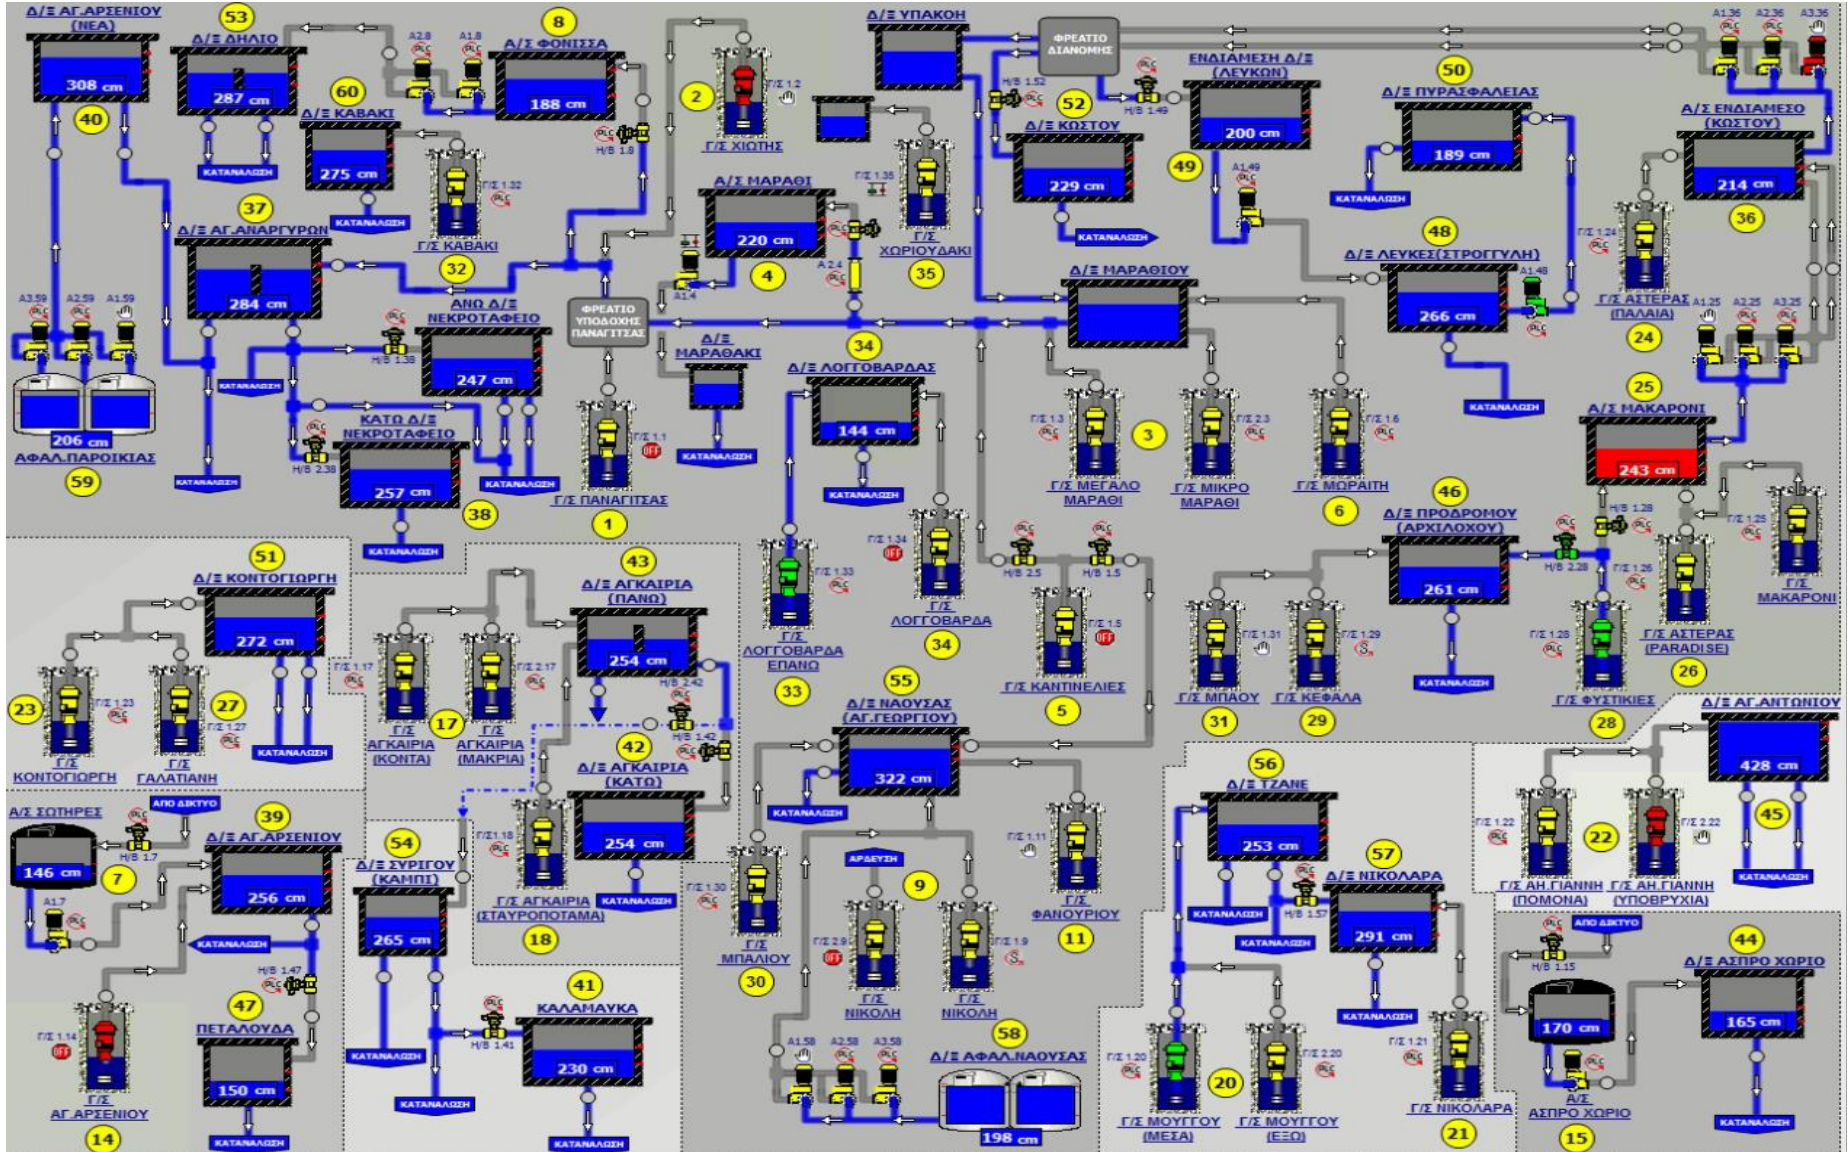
Δ/Ξ ΑΓ.ΑΡΣΕΝΙΟΥ (ΝΕΑ)
308 cm
40
53
Δ/Ξ ΔΗΛΙΟ
287 cm
ΚΑΤΑΝΑΛΩΣΗ
A2.8 A1.8
8
Δ/Ξ ΦΟΝΙΣΣΑ
188 cm
H/B 1.8
2
Γ/Σ 1.2
Γ/Σ ΧΙΩΤΗΣ
60
Δ/Ξ ΚΑΒΑΚΙ
275 cm
ΚΑΤΑΝΑΛΩΣΗ
Γ/Σ 1.32
Γ/Σ ΚΑΒΑΚΙ
37
Δ/Ξ ΑΓ.ΑΝΑΡΓΥΡΩΝ
284 cm
32
Δ/Ξ ΜΑΡΑΘΙ
220 cm
4
A1.4
A2.4
Γ/Σ 1.35
Γ/Σ ΧΩΡΙΟΥΔΑΚΙ
35
Δ/Ξ ΥΠΑΚΟΗ
ΦΡΕΑΤΙΟ ΔΙΑΝΟΜΗΣ
H/B 1.52
52
H/B 1.49
Δ/Ξ ΚΩΣΤΟΥ
229 cm
ΚΑΤΑΝΑΛΩΣΗ
ΕΝΔΙΑΜΕΣΗ Δ/Ξ (ΛΕΥΚΩΝ)
200 cm
49
A1.49
50
Δ/Ξ ΠΥΡΑΣΦΑΛΕΙΑΣ
189 cm
ΚΑΤΑΝΑΛΩΣΗ
A1.36 A2.36 A3.36
Δ/Ξ ΕΝΔΙΑΜΕΣΟ (ΚΩΣΤΟΥ)
214 cm
36
48
Δ/Ξ ΛΕΥΚΕΣ(ΣΤΡΟΓΓΥΛΗ)
A1.48
266 cm
ΚΑΤΑΝΑΛΩΣΗ
Γ/Σ 1.24
Γ/Σ ΑΣΤΕΡΑΣ (ΠΑΛΙΑ)
24
A1.25 A2.25 A3.25
Δ/Ξ ΜΑΡΑΘΙΟΥ
A3.59 A2.59 A1.59
206 cm
ΑΦΑΛ.ΠΑΡΟΙΚΙΑΣ
59
ΚΑΤΑΝΑΛΩΣΗ
H/B 1.38
ΑΝΩ Δ/Ξ ΝΕΚΡΟΤΑΦΕΙΟ
247 cm
ΚΑΤΩ Δ/Ξ ΝΕΚΡΟΤΑΦΕΙΟ
H/B 2.38
257 cm
ΚΑΤΑΝΑΛΩΣΗ
38
ΦΡΕΑΤΙΟ ΥΠΟΔΟΧΗΣ ΠΑΝΑΓΙΤΣΑΣ
Γ/Σ 1.1
Γ/Σ ΠΑΝΑΓΙΤΣΑΣ
1
Δ/Ξ ΜΑΡΑΘΑΚΙ
ΚΑΤΑΝΑΛΩΣΗ
34
Δ/Ξ ΛΟΓΓΟΒΑΡΔΑΣ
144 cm
ΚΑΤΑΝΑΛΩΣΗ
Γ/Σ 1.3
3
Γ/Σ ΜΕΓΑΛΟ ΜΑΡΑΘΙ
Γ/Σ 2.3
Γ/Σ ΜΙΚΡΟ ΜΑΡΑΘΙ
Γ/Σ 1.6
Γ/Σ ΜΟΡΑΙΤΗ
6
25
Δ/Ξ ΜΑΚΑΡΟΝΙ
243 cm
46
Δ/Ξ ΠΡΟΔΡΟΜΟΥ (ΑΡΧΙΛΟΧΟΥ)
261 cm
ΚΑΤΑΝΑΛΩΣΗ
H/B 2.28
H/B 1.28
Γ/Σ 1.26
Γ/Σ 1.25
Γ/Σ ΜΑΚΑΡΟΝΙ
Γ/Σ ΑΣΤΕΡΑΣ (PARADISE)
26
Γ/Σ 1.28
Γ/Σ ΦΥΣΤΙΚΙΕΣ
28
51
Δ/Ξ ΚΟΝΤΟΓΙΩΡΓΗ
272 cm
ΚΑΤΑΝΑΛΩΣΗ
Γ/Σ 1.23
23
Γ/Σ ΚΟΝΤΟΓΙΩΡΓΗ
27
Γ/Σ 1.27
Γ/Σ ΓΑΛΑΤΙΑΝΗ
Γ/Σ 1.17
17
Γ/Σ ΑΓΚΑΙΡΙΑ (ΚΟΝΤΑ)
Γ/Σ 2.17
Γ/Σ ΑΓΚΑΙΡΙΑ (ΜΑΚΡΙΑ)
43
Δ/Ξ ΑΓΚΑΙΡΙΑ (ΠΑΝΩ)
254 cm
H/B 2.42
H/B 1.42
42
Δ/Ξ ΑΓΚΑΙΡΙΑ (ΚΑΤΩ)
254 cm
ΚΑΤΑΝΑΛΩΣΗ
Γ/Σ1.18
Γ/Σ ΑΓΚΑΙΡΙΑ (ΣΤΑΥΡΟΠΟΤΑΜΑ)
18
Γ/Σ 1.33
Γ/Σ ΛΟΓΓΟΒΑΡΔΑ ΕΠΑΝΩ
33
Γ/Σ 1.34
Γ/Σ ΛΟΓΓΟΒΑΡΔΑ
34
H/B 2.5
H/B 1.5
Γ/Σ 1.5
Γ/Σ ΚΑΝΤΙΝΕΛΙΕΣ
5
Γ/Σ 1.31
Γ/Σ ΜΠΑΟΥ
31
Γ/Σ 1.29
Γ/Σ ΚΕΦΑΛΑ
29
Δ/Ξ ΑΓ.ΑΝΤΩΝΙΟΥ
428 cm
45
ΚΑΤΑΝΑΛΩΣΗ
Γ/Σ 1.22
Γ/Σ 2.22
22
Γ/Σ ΑΗ.ΓΙΑΝΝΗ (ΠΟΜΟΝΑ)
Γ/Σ ΑΗ.ΓΙΑΝΝΗ (ΥΠΟΒΡΥΧΙΑ)
55
Δ/Ξ ΝΑΟΥΣΑΣ (ΑΓ.ΓΕΩΡΓΙΟΥ)
322 cm
ΚΑΤΑΝΑΛΩΣΗ
ΑΡΔΕΥΣΗ
9
Γ/Σ 1.11
Γ/Σ ΦΑΝΟΥΡΙΟΥ
11
Γ/Σ 1.30
Γ/Σ ΜΠΑΛΙΟΥ
30
Γ/Σ 2.9
Γ/Σ ΝΙΚΟΛΗ
Γ/Σ 1.9
Γ/Σ ΝΙΚΟΛΗ
56
Δ/Ξ ΤΖΑΝΕ
253 cm
ΚΑΤΑΝΑΛΩΣΗ
H/B 1.57
ΚΑΤΑΝΑΛΩΣΗ
57
Δ/Ξ ΝΙΚΟΛΑΡΑ
291 cm
ΚΑΤΑΝΑΛΩΣΗ
Γ/Σ 1.21
Γ/Σ ΝΙΚΟΛΑΡΑ
21
Γ/Σ 1.20
Γ/Σ 2.20
20
Γ/Σ ΜΟΥΓΓΟΥ (ΜΕΣΑ)
Γ/Σ ΜΟΥΓΓΟΥ (ΕΞΩ)
Α/Σ ΣΩΤΗΡΕΣ
ΑΠΟ ΔΙΚΤΥΟ
H/B 1.7
146 cm
7
A1.7
39
Δ/Ξ ΑΓ.ΑΡΣΕΝΙΟΥ
256 cm
ΚΑΤΑΝΑΛΩΣΗ
H/B 1.47
47
ΠΕΤΑΛΟΥΔΑ
150 cm
ΚΑΤΑΝΑΛΩΣΗ
Γ/Σ 1.14
Γ/Σ ΑΓ.ΑΡΣΕΝΙΟΥ
14
54
Δ/Ξ ΣΥΡΙΓΟΥ (ΚΑΜΠΙ)
265 cm
ΚΑΤΑΝΑΛΩΣΗ
H/B 1.41
ΚΑΤΑΝΑΛΩΣΗ
41
ΚΑΛΑΜΑΚΙΑ
230 cm
ΚΑΤΑΝΑΛΩΣΗ
A1.58 A2.58 A3.58
58
Δ/Ξ ΑΦΑΛ.ΝΑΟΥΣΑΣ
198 cm
ΑΠΟ ΔΙΚΤΥΟ
H/B 1.15
170 cm
Α/Σ ΑΣΠΡΟ ΧΩΡΙΟ
15
44
Δ/Ξ ΑΣΠΡΟ ΧΩΡΙΟ
165 cm
ΚΑΤΑΝΑΛΩΣΗ